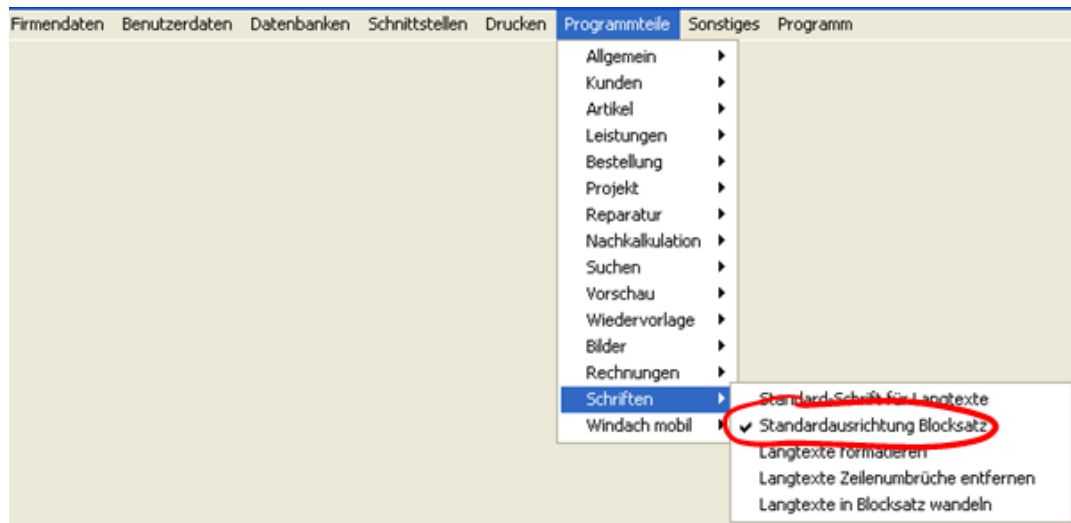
Firmendaten Benutzerdaten Datenbanken Schnittstellen Drucken Programmteile Sonstiges Programm

Allgemein
Kunden
Artikel
Leistungen
Bestellung
Projekt
Reparatur
Nachkalkulation
Suchen
Vorschau
Wiedervorlage
Bilder
Rechnungen
Schriften
Windach mobil

Standard-Schrift für Langtexte
✔ Standardausrichtung Blocksatz
Langtexte formatieren
Langtexte Zeilenumbrüche entfernen
Langtexte in Blocksatz wandeln